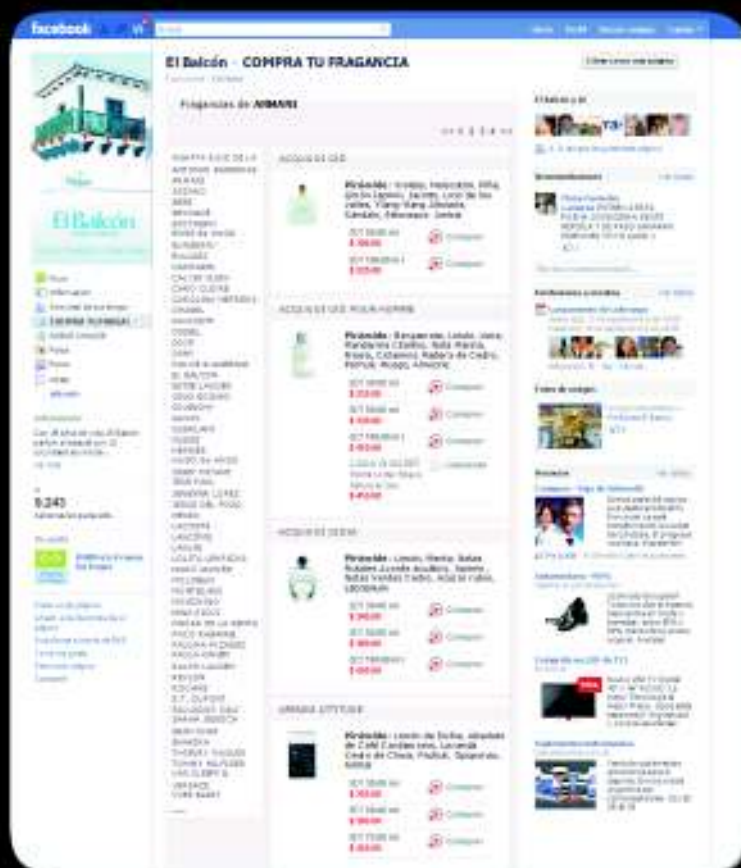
facebook

El Balcón · COMPRA TU FRAGANCIA

Fragancias de ARMANI

ACQUA DI GIO

Pirámide:

Comprar

Comprar

ACQUA DI GIO POUR HOMME

Pirámide:

Comprar

Comprar

Comprar

ACQUA DI GIOIA

Pirámide:

Comprar

Comprar

Comprar

ARMANI ATTITUDE

Pirámide:

Comprar

Comprar

Comprar

El Balcón

5.241

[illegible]